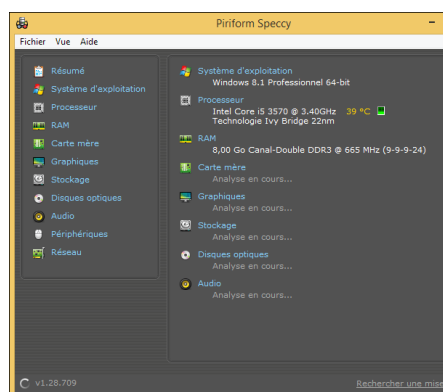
Piriform Speccy

Fichier Vue Aide

Résumé
Système d'exploitation
Processeur
RAM
Carte mère
Graphiques
Stockage
Disques optiques
Audio
Périphériques
Réseau

Système d'exploitation
Windows 8.1 Professionnel 64-bit

Processeur
Intel Core i5 3570 @ 3.40GHz 39 °C
Technologie Ivy Bridge 22nm

RAM
8,00 Go Canal-Double DDR3 @ 665 MHz (9-9-9-24)

Carte mère
Analyse en cours...

Graphiques
Analyse en cours...

Stockage
Analyse en cours...

Disques optiques
Analyse en cours...

Audio
Analyse en cours...

v1.28.709

Rechercher une mis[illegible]